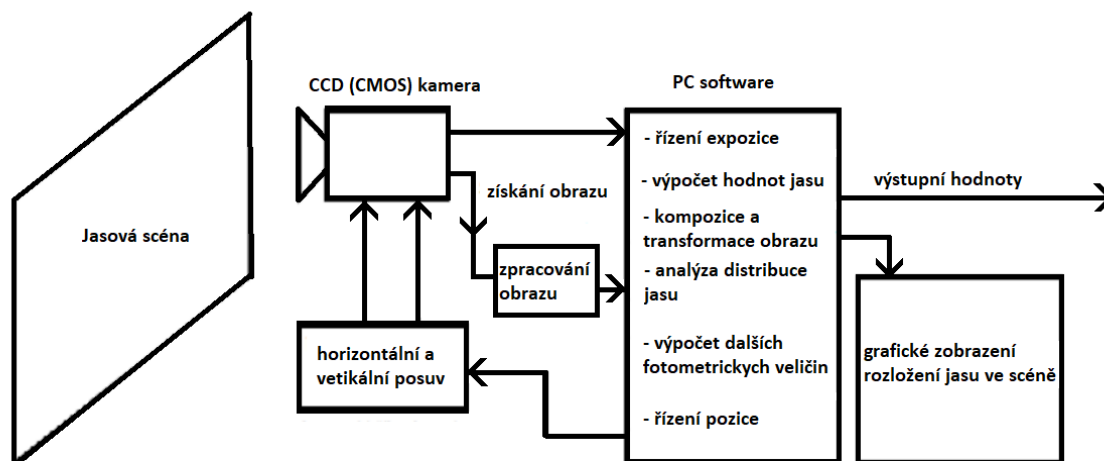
Jasová scéna

CCD (CMOS) kamera

získání obrazu

zpracování obrazu

horizontální a vetikální posuv

PC software

- řízení expozice

- výpočet hodnot jasu

- kompozice a transformace obrazu

- analýza distribuce jasu

- výpočet dalších fotometrickych veličin

- řízení pozice

výstupní hodnoty

grafické zobrazení rozložení jasu ve scéně